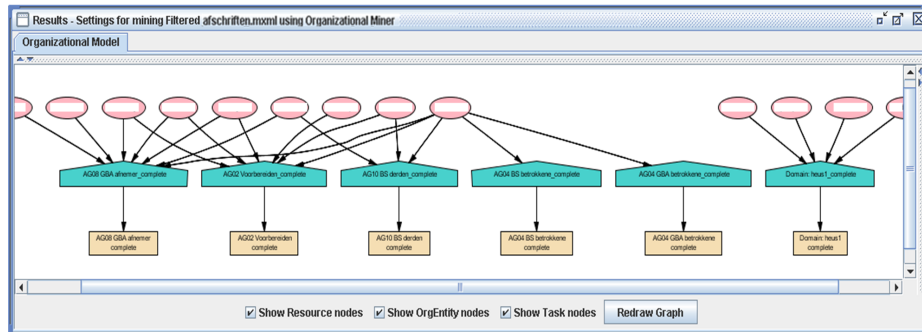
Results - Settings for mining Filtered afschriften.mxml using Organizational Miner

Organizational Model

AG08 GBA afnemer_complete

AG02 Voorbereiden_complete

AG10 BS derden_complete

AG04 BS betrokkene_complete

AG04 GBA betrokkene_complete

Domain: heus1_complete

AG08 GBA afnemer complete

AG02 Voorbereiden complete

AG10 BS derden complete

AG04 BS betrokkene complete

AG04 GBA betrokkene complete

Domain: heus1 complete

Show Resource nodes

Show OrgEntity nodes

Show Task nodes

Redraw Graph